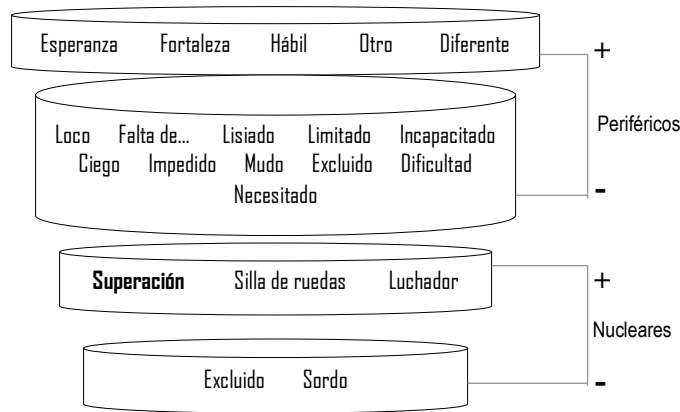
Esperanza Fortaleza Hábil Otro Diferente

+

Periféricos

Loco Falta de... Lisiado Limitado Incapacitado
Ciego Impedido Mudo Excluido Dificultad
Necesitado

-

**Superación** Silla de ruedas Luchador

+

Nucleares

Excluido Sordo

-